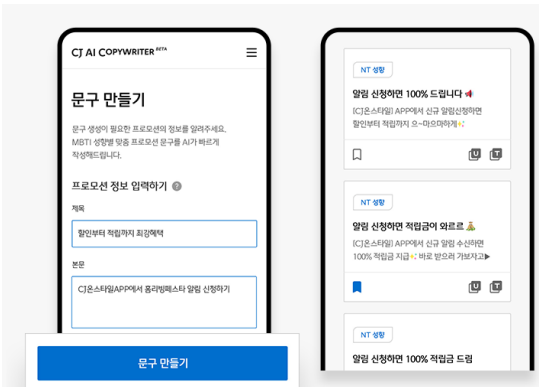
CJ AI COPYWRITER BETA

문구 만들기

문구 생성이 필요한 프로모션의 정보를 알려주세요. MBTI 성향별 맞춤 프로모션 문구를 AI가 빠르게 작성해드립니다.

프로모션 정보 입력하기

제목

할인부터 적립까지 최강혜택

본문

CJ온스타일APP에서 홈리빙페스타 알림 신청하기

문구 만들기

NT 성향

알림 신청하면 100% 드립니다

[CJ온스타일] APP에서 신규 알림신청하면 할인부터 적립까지 으~마으마하게✨

NT 성향

알림 신청하면 적립금이 와르르

[CJ온스타일] APP에서 신규 알림 수신하면 100% 적립금 지급✨ 바로 받으러 가보자고▶

NT 성향

알림 신청하면 100% 적립금 드림